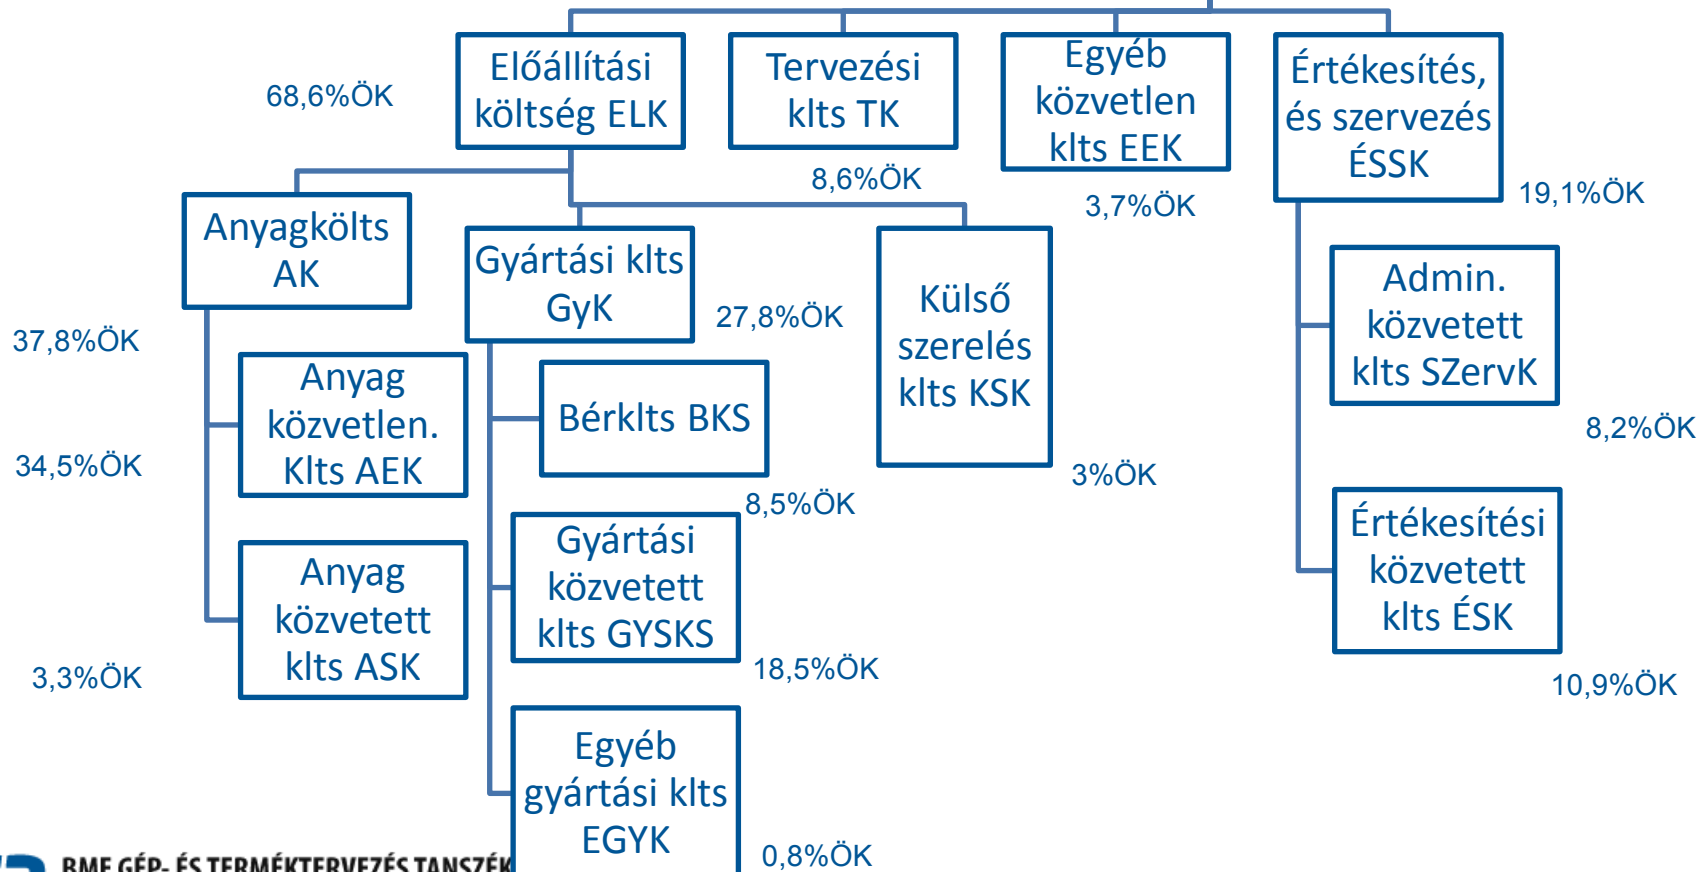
Előállítási költség ELK

68,6%ÖK

Tervezési klts TK

8,6%ÖK

Egyéb közvetlen klts EEK

3,7%ÖK

Értékesítés, és szervezés ÉSSK

19,1%ÖK

Anyagkölts AK

37,8%ÖK

Anyag közvetlen. Klts AEK

34,5%ÖK

Anyag közvetett klts ASK

3,3%ÖK

Gyártási klts GyK

27,8%ÖK

Bérklts BKS

8,5%ÖK

Gyártási közvetett klts GYSKS

18,5%ÖK

Egyéb gyártási klts EGYK

0,8%ÖK

Külső szerelés klts KSK

3%ÖK

Admin. közvetett klts SZervK

8,2%ÖK

Értékesítési közvetett klts ÉSK

10,9%ÖK

BME GÉP- ÉS TERMÉKTERVEZÉS TANSZÉK